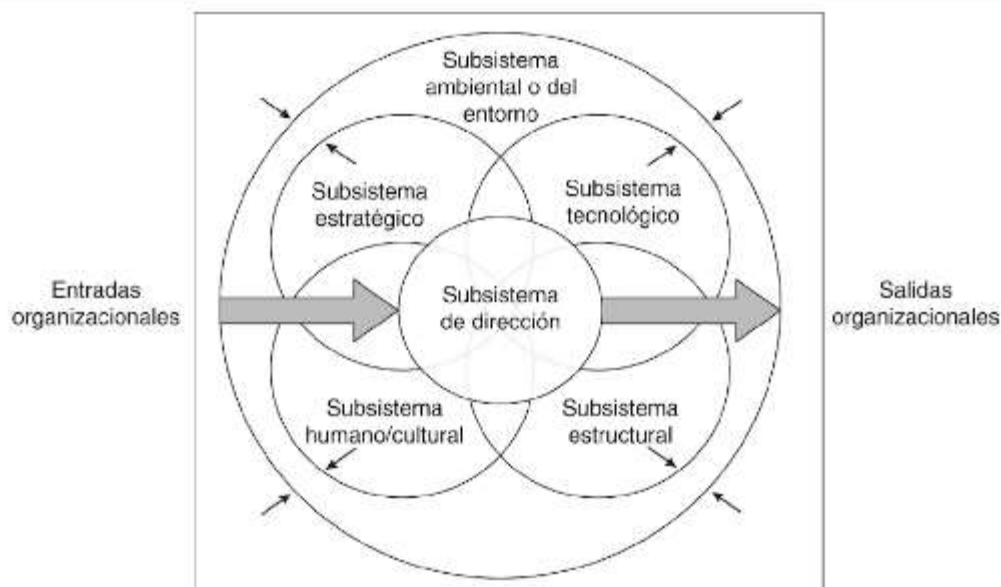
Subsistema ambiental o del entomo

Subsistema estratégico

Subsistema tecnológico

Entradas organizacionales

Subsistema de dirección

Salidas organizacionales

Subsistema humano/cultural

Subsistema estructural